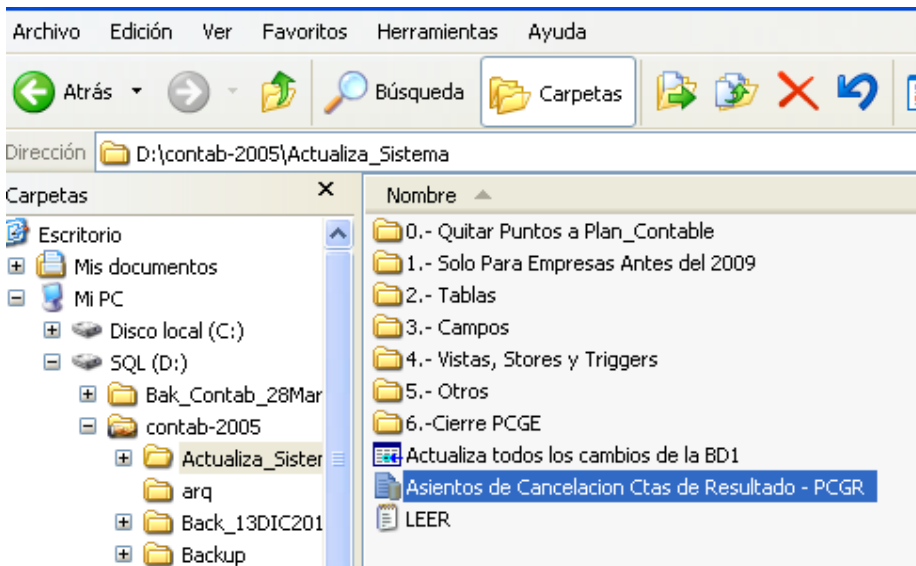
Archivo Edición Ver Favoritos Herramientas Ayuda

Atrás Búsqueda Carpetas

Dirección D:\contab-2005\Actualiza_Sistema

Carpetas ×

Escritorio
Mis documentos
Mi PC
Disco local (C:)
SQL (D:)
Bak_Contab_28Mar
contab-2005
Actualiza_Sister
arq
Back_13DIC201
Backup

Nombre

0.- Quitar Puntos a Plan_Contable
1.- Solo Para Empresas Antes del 2009
2.- Tablas
3.- Campos
4.- Vistas, Stores y Triggers
5.- Otros
6.-Cierre PCGE
Actualiza todos los cambios de la BD1
Asientos de Cancelacion Ctas de Resultado - PCGR
LEER